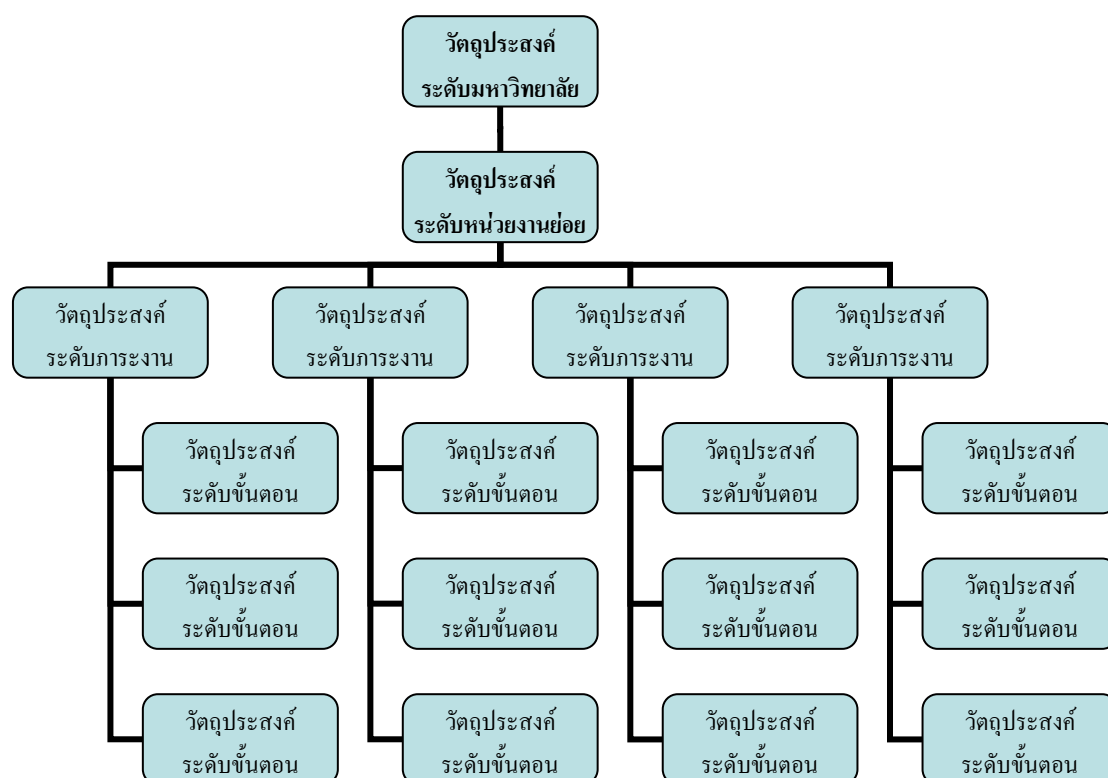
วัตถุประสงค์
ระดับมหาวิทยาลัย

วัตถุประสงค์
ระดับหน่วยงานย่อย

วัตถุประสงค์
ระดับภาระงาน

วัตถุประสงค์
ระดับขั้นตอน

วัตถุประสงค์
ระดับขั้นตอน

วัตถุประสงค์
ระดับขั้นตอน

วัตถุประสงค์
ระดับภาระงาน

วัตถุประสงค์
ระดับขั้นตอน

วัตถุประสงค์
ระดับขั้นตอน

วัตถุประสงค์
ระดับขั้นตอน

วัตถุประสงค์
ระดับภาระงาน

วัตถุประสงค์
ระดับขั้นตอน

วัตถุประสงค์
ระดับขั้นตอน

วัตถุประสงค์
ระดับขั้นตอน

วัตถุประสงค์
ระดับภาระงาน

วัตถุประสงค์
ระดับขั้นตอน

วัตถุประสงค์
ระดับขั้นตอน

วัตถุประสงค์
ระดับขั้นตอน